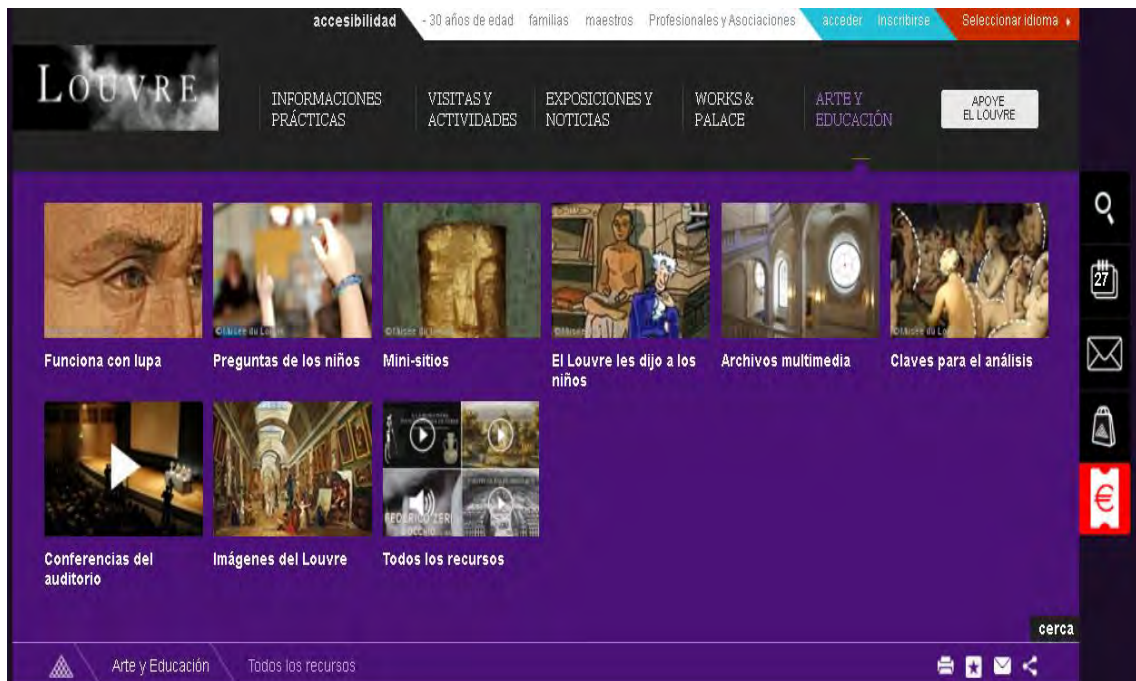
accesibilidad - 30 años de edad familias maestros Profesionales y Asociaciones acceder Inscribirse Seleccionar idioma

LOUVRE

INFORMACIONES PRÁCTICAS

VISITAS Y ACTIVIDADES

EXPOSICIONES Y NOTICIAS

WORKS & PALACE

ARTE Y EDUCACIÓN

APOYE EL LOUVRE

Funciona con lupa

Preguntas de los niños

Mini-sitios

El Louvre les dijo a los niños

Archivos multimedia

Claves para el análisis

Conferencias del auditorio

Imágenes del Louvre

Todos los recursos

27

€

cerca

Arte y Educación Todos los recursos